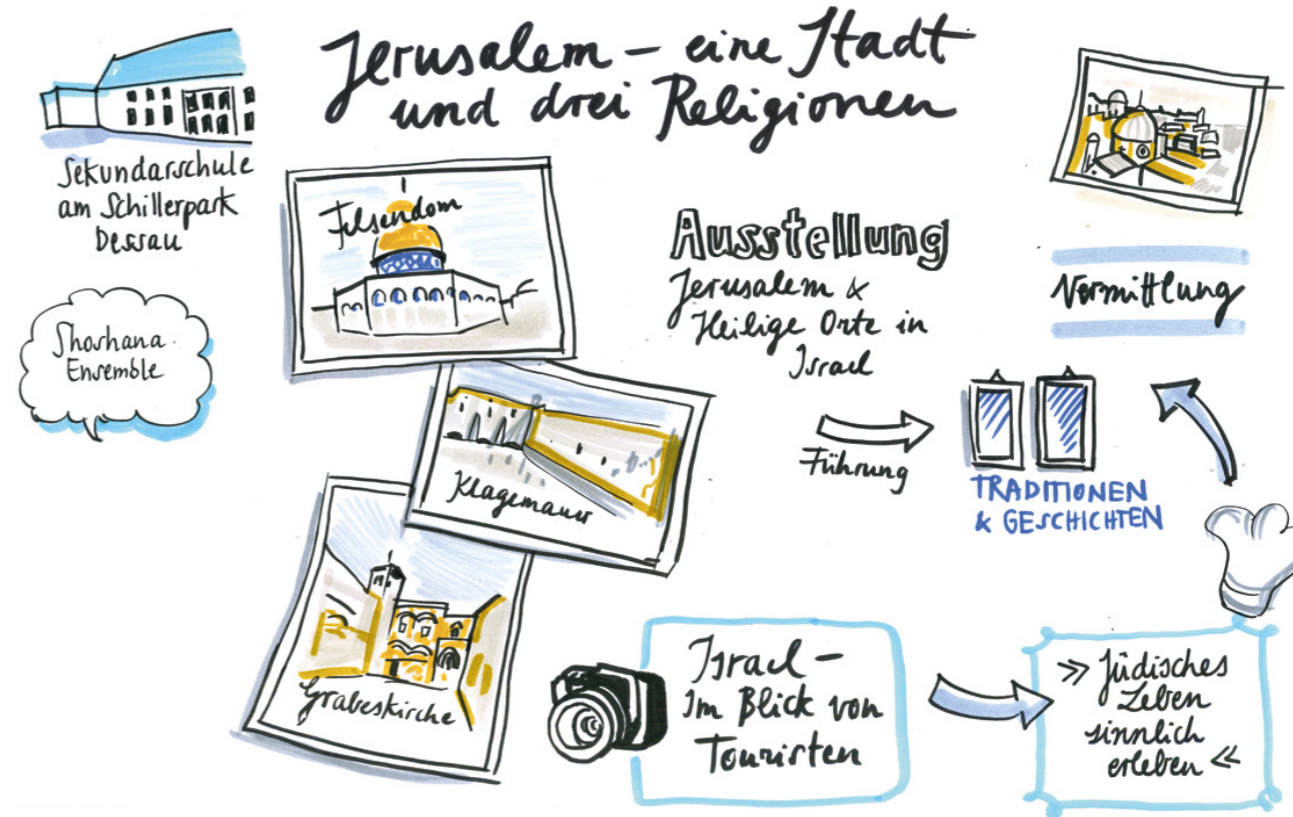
Jerusalem – eine Stadt und drei Religionen

Sekundarschule am Schillerpark Dessau

Shoshana Ensemble

Felsendom

Klagemauer

Grabeskirche

Ausstellung
Jerusalem & Heilige Orte in Israel

Führung

Vermittlung

TRADITIONEN & GESCHICHTEN

Israel – Im Blick von Touristen

» Jüdisches Leben sinnlich erleben «